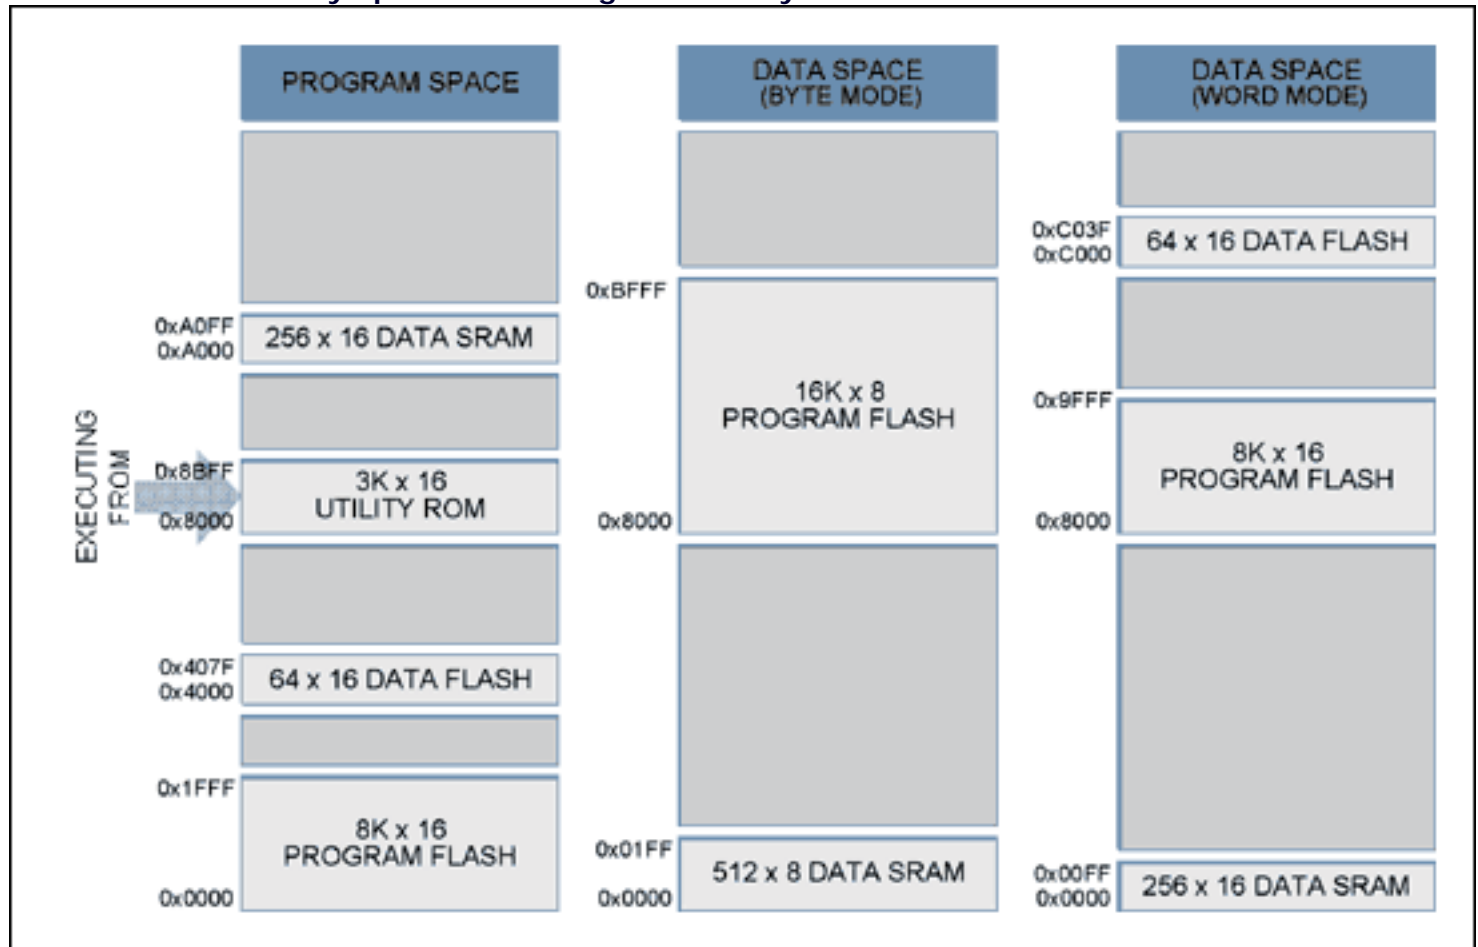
PROGRAM SPACE

0xA0FF
0xA000
256 x 16 DATA SRAM

EXECUTING FROM

0x8BFF
0x8000
3K x 16
UTILITY ROM

0x407F
0x4000
64 x 16 DATA FLASH

0x1FFF
8K x 16
PROGRAM FLASH
0x0000

DATA SPACE
(BYTE MODE)

0xBFFF
16K x 8
PROGRAM FLASH
0x8000

0x01FF
0x0000
512 x 8 DATA SRAM

DATA SPACE
(WORD MODE)

0xC03F
0xC000
64 x 16 DATA FLASH

0x9FFF
8K x 16
PROGRAM FLASH
0x8000

0x00FF
0x0000
256 x 16 DATA SRAM